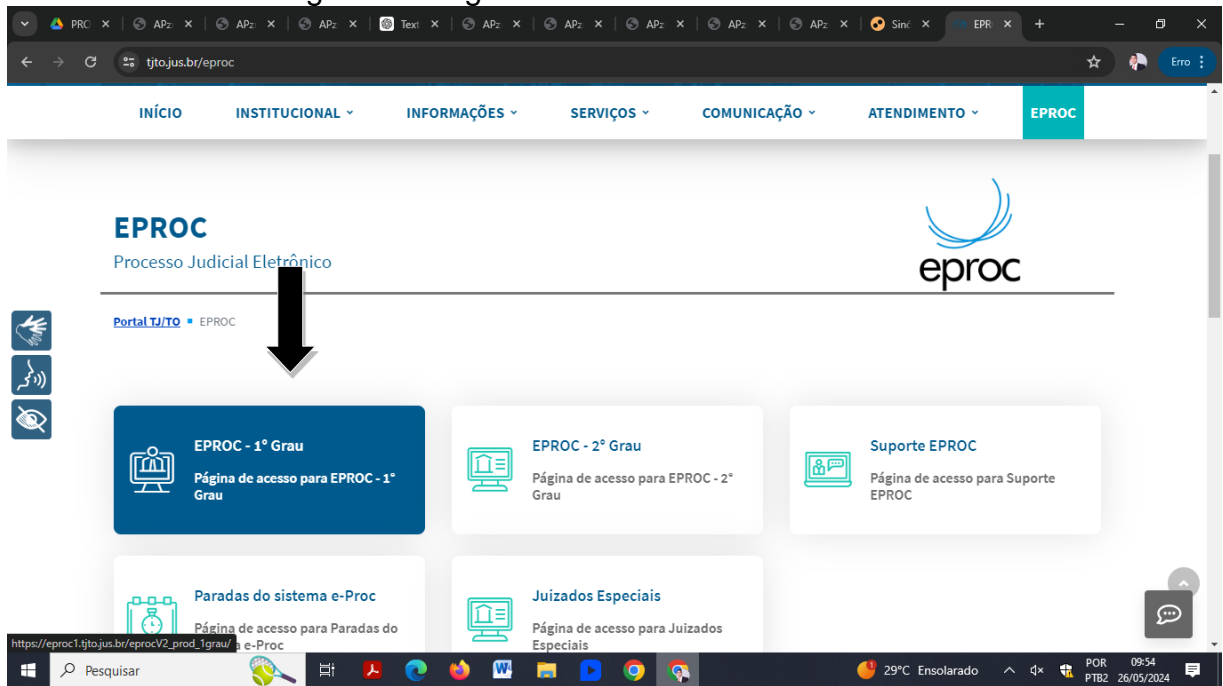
PRO ×  APz ×  APz ×  APz ×  Text ×  APz ×  APz ×  APz ×  APz ×  APz ×  Sinc ×  EPR ×  +

tjto.jus.br/eproc

Erro

INÍCIO  INSTITUCIONAL  INFORMAÇÕES  SERVIÇOS  COMUNICAÇÃO  ATENDIMENTO  EPROC

EPROC

Processo Judicial Eletrônico

eproc

Portal TJ/TO • EPROC

EPROC - 1° Grau

Página de acesso para EPROC - 1° Grau

EPROC - 2° Grau

Página de acesso para EPROC - 2° Grau

Suporte EPROC

Página de acesso para Suporte EPROC

Paradas do sistema e-Proc

Página de acesso para Paradas do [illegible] e-Proc

Juizados Especiais

Página de acesso para Juizados Especiais

https://eproc1.tjto.jus.br/eprocV2_prod_1grau/

Pesquisar

29°C Ensolarado

POR PTB2

09:54 26/05/2024